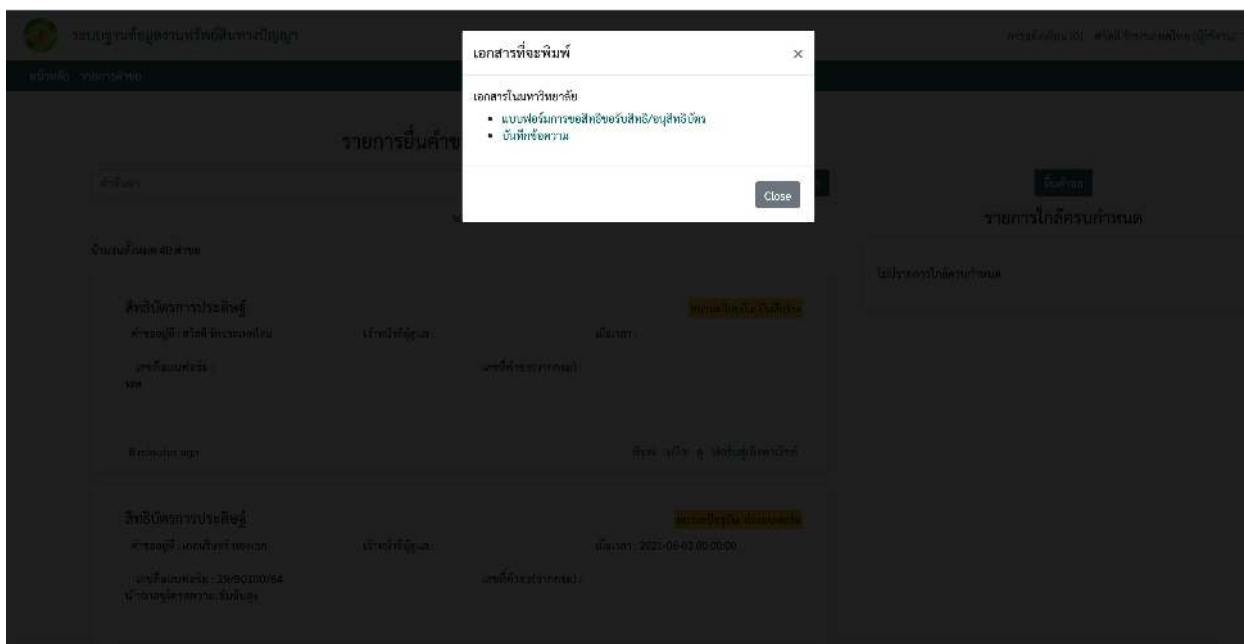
ระบบฐานข้อมูลงานทรัพย์สินทางปัญญา

หน้าหลัก รายการคำขอ

เอกสารที่จะพิมพ์ ×

เอกสารในมหาวิทยาลัย

- แบบฟอร์มการขอสิทธิขอรับสิทธิ/อนุสิทธิบัตร
- บันทึกข้อความ

Close

รายการยื่นคำข

ยื่นคำขอ

รายการใกล้ครบกำหนด

ไม่มีรายการใกล้ครบกำหนด

สิทธิบัตรการประดิษฐ์

สิทธิบัตรการประดิษฐ์

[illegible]